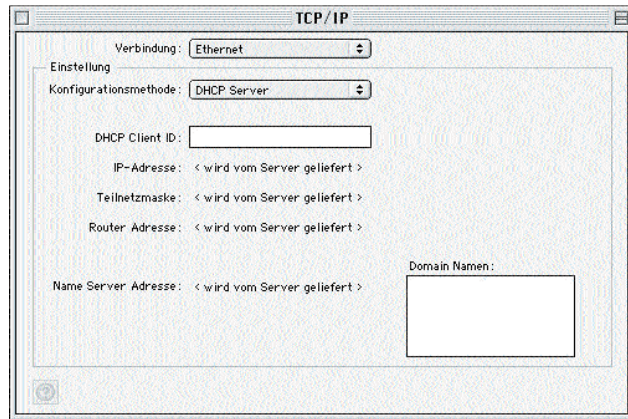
TCP/IP

Verbindung: Ethernet

Einstellung

Konfigurationsmethode: DHCP Server

DHCP Client ID:

IP-Adresse: < wird vom Server geliefert >

Teilnetzmaske: < wird vom Server geliefert >

Router Adresse: < wird vom Server geliefert >

Name Server Adresse: < wird vom Server geliefert >

Domain Namen:

?